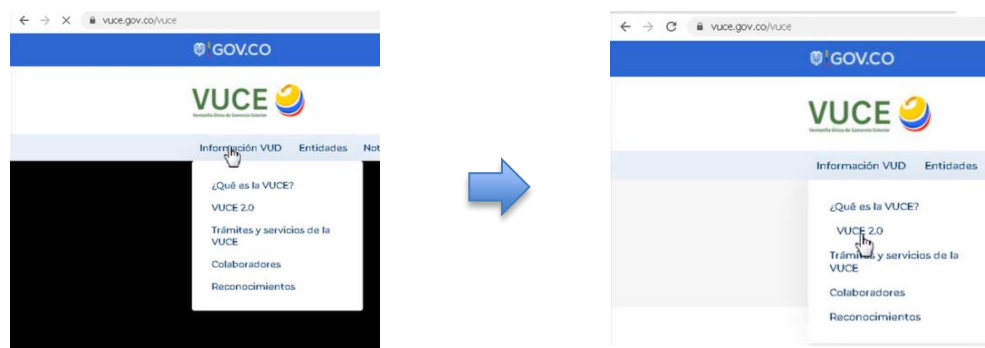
vuce.gov.co/vuce

GOV.CO

VUCE

Ventanilla Única de Comercio Exterior

Información VUD Entidades Not

¿Qué es la VUCE?

VUCE 2.0

Trámites y servicios de la VUCE

Colaboradores

Reconocimientos

vuce.gov.co/vuce

GOV.CO

VUCE

Ventanilla Única de Comercio Exterior

Información VUD Entidades

¿Qué es la VUCE?

VUCE 2.0

Trámites y servicios de la VUCE

Colaboradores

Reconocimientos